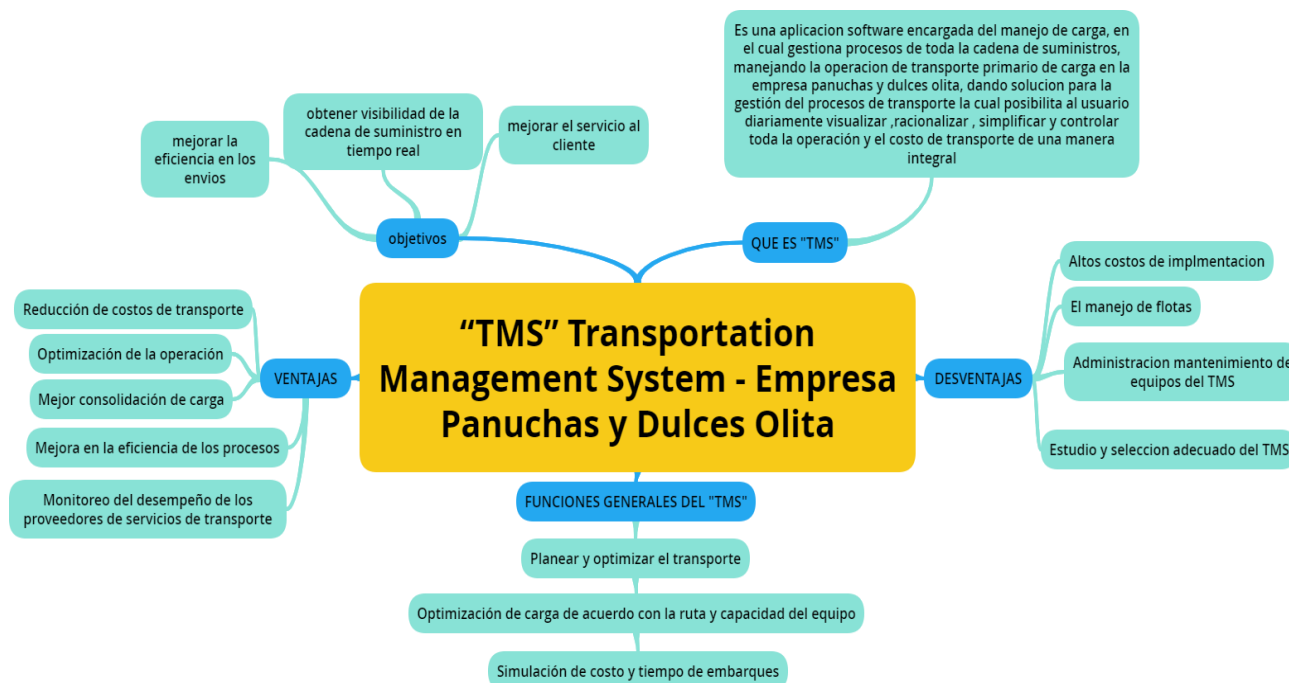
Es una aplicacion software encargada del manejo de carga, en el cual gestiona procesos de toda la cadena de suministros, manejando la operacion de transporte primario de carga en la empresa panuchas y dulces olita, dando solucion para la gestión del procesos de transporte la cual posibilita al usuario diariamente visualizar ,racionalizar , simplificar y controlar toda la operación y el costo de transporte de una manera integral

mejorar la eficiencia en los envios

obtener visibilidad de la cadena de suministro en tiempo real

mejorar el servicio al cliente

objetivos

QUE ES "TMS"

Altos costos de implmentacion

El manejo de flotas

Administracion mantenimiento de equipos del TMS

Estudio y seleccion adecuado del TMS

DESVENTAJAS

Reducción de costos de transporte

Optimización de la operación

Mejor consolidación de carga

Mejora en la eficiencia de los procesos

Monitoreo del desempeño de los proveedores de servicios de transporte

VENTAJAS

“TMS” Transportation Management System - Empresa Panuchas y Dulces Olita

FUNCIONES GENERALES DEL "TMS"

Planear y optimizar el transporte

Optimización de carga de acuerdo con la ruta y capacidad del equipo

Simulación de costo y tiempo de embarques